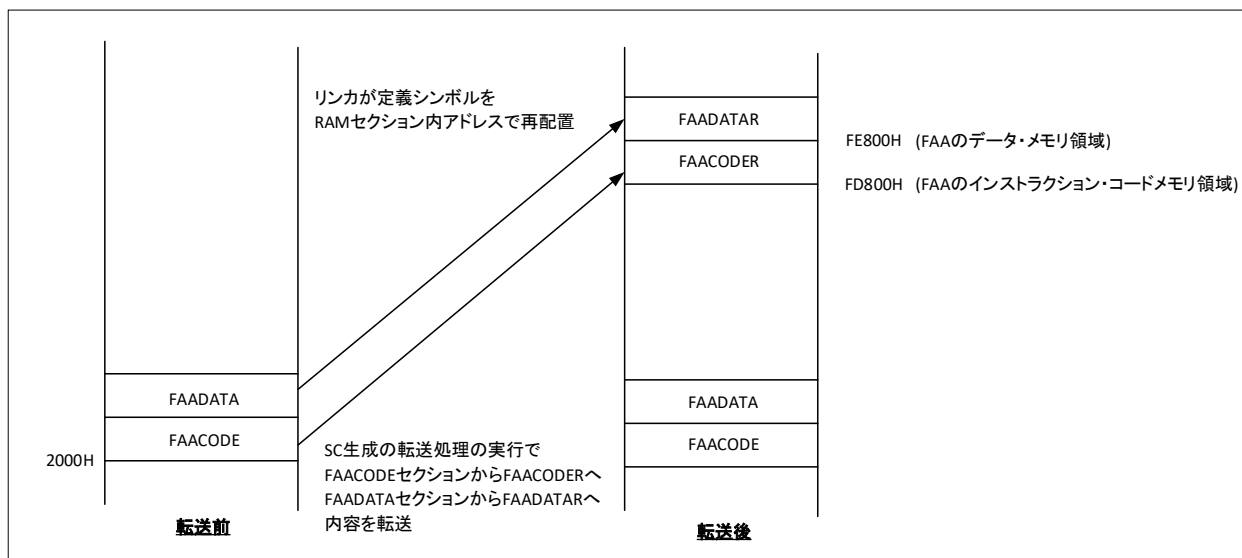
リンカが定義シンボルを
RAMセクション内アドレスで再配置

FAADATAR
FAACODER

FE800H (FAAのデータ・メモリ領域)
FD800H (FAAのインストラクション・コードメモリ領域)

FAADATA
FAACODE
2000H

FAADATA
FAACODE

SC生成の転送処理の実行で
FAACODEセクションからFAACODERへ
FAADATAセクションからFAADATARへ
内容を転送

転送前
転送後